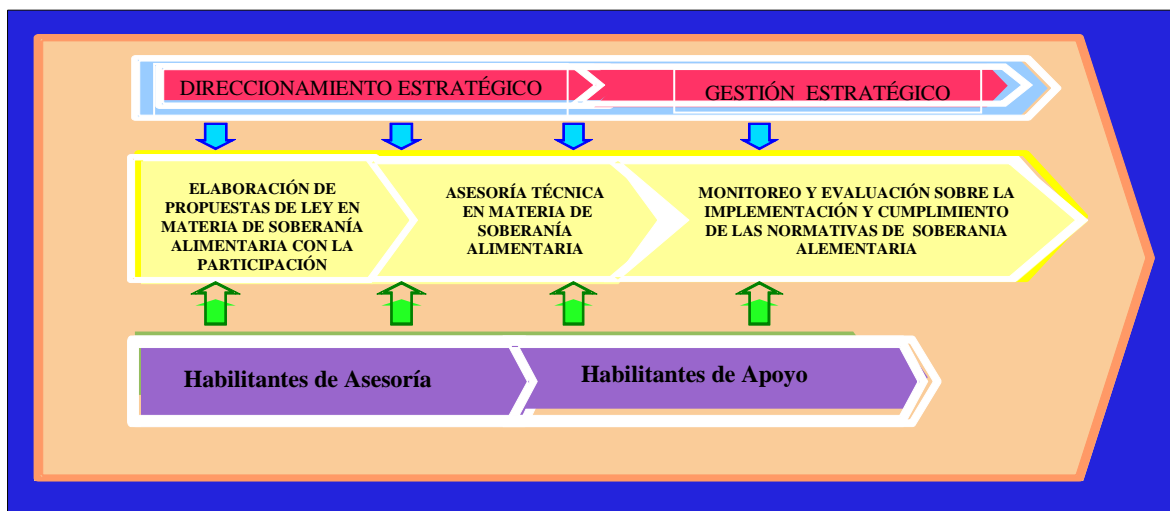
DIRECCIONAMIENTO ESTRATÉGICO

GESTIÓN ESTRATÉGICO

ELABORACIÓN DE PROPUESTAS DE LEY EN MATERIA DE SOBERANÍA ALIMENTARIA CON LA PARTICIPACIÓN

ASESORÍA TÉCNICA EN MATERIA DE SOBERANÍA ALIMENTARIA

MONITOREO Y EVALUACIÓN SOBRE LA IMPLEMENTACIÓN Y CUMPLIMIENTO DE LAS NORMATIVAS DE SOBERANIA ALEMENTARIA

Habilitantes de Asesoría

Habilitantes de Apoyo